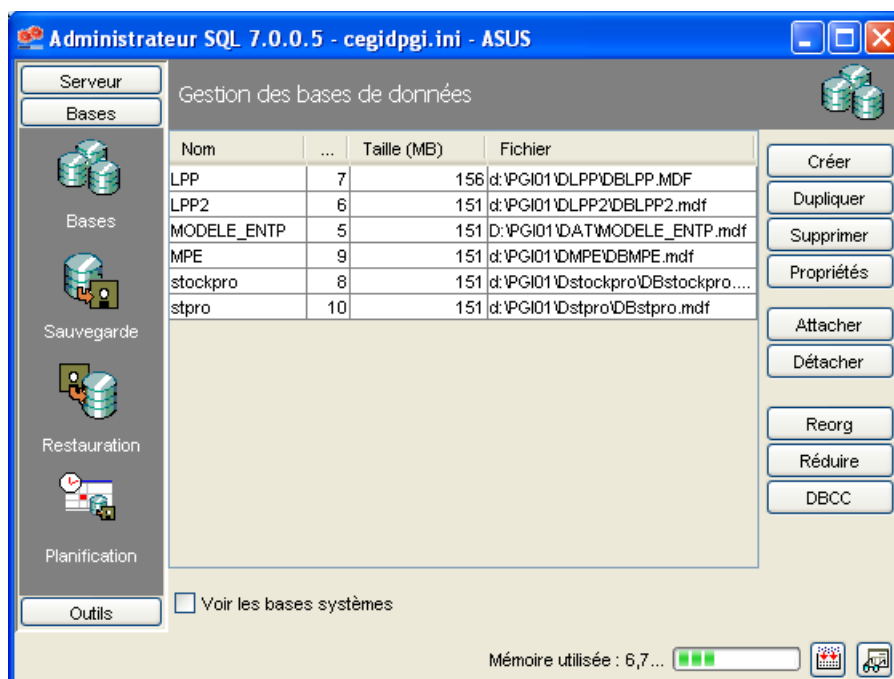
Administrateur SQL 7.0.0.5 - cegidpgi.ini - ASUS

Serveur
Bases

Gestion des bases de données

Bases

Sauvegarde

Restauration

Planification

Outils

| Nom | ... | Taille (MB) | Fichier |
|---|---|---|---|
| LPP | 7 | 156 | d:\PGI01\DLPP\DBLPP.MDF |
| LPP2 | 6 | 151 | d:\PGI01\DLPP2\DBLPP2.mdf |
| MODELE_ENTP | 5 | 151 | D:\PGI01\DAT\MODELE_ENTP.mdf |
| MPE | 9 | 151 | d:\PGI01\DMPE\DBMPE.mdf |
| stockpro | 8 | 151 | d:\PGI01\Dstockpro\DBstockpro.... |
| stpro | 10 | 151 | d:\PGI01\Dstpro\DBstpro.mdf |

Créer
Dupliquer
Supprimer
Propriétés
Attacher
Détacher
Reorg
Réduire
DBCC

Voir les bases systèmes

Mémoire utilisée : 6,7...